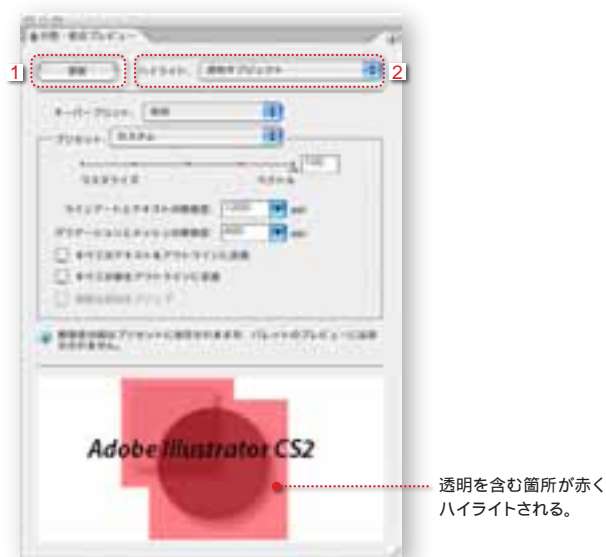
分割・統合プレビュー

1

更新

ハイライト： 透明オブジェクト

2

オーバープリント： 保持

プリセット： カスタム

ラスタライズ

ベクトル

100

ラインアートとテキストの解像度： 1200 ppi

グラデーションとメッシュの解像度： 300 ppi

すべてのテキストをアウトラインに変換

すべての線をアウトラインに変換

複雑な領域をクリップ

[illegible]

Adobe Illustrator CS2

透明を含む箇所が赤くハイライトされる。